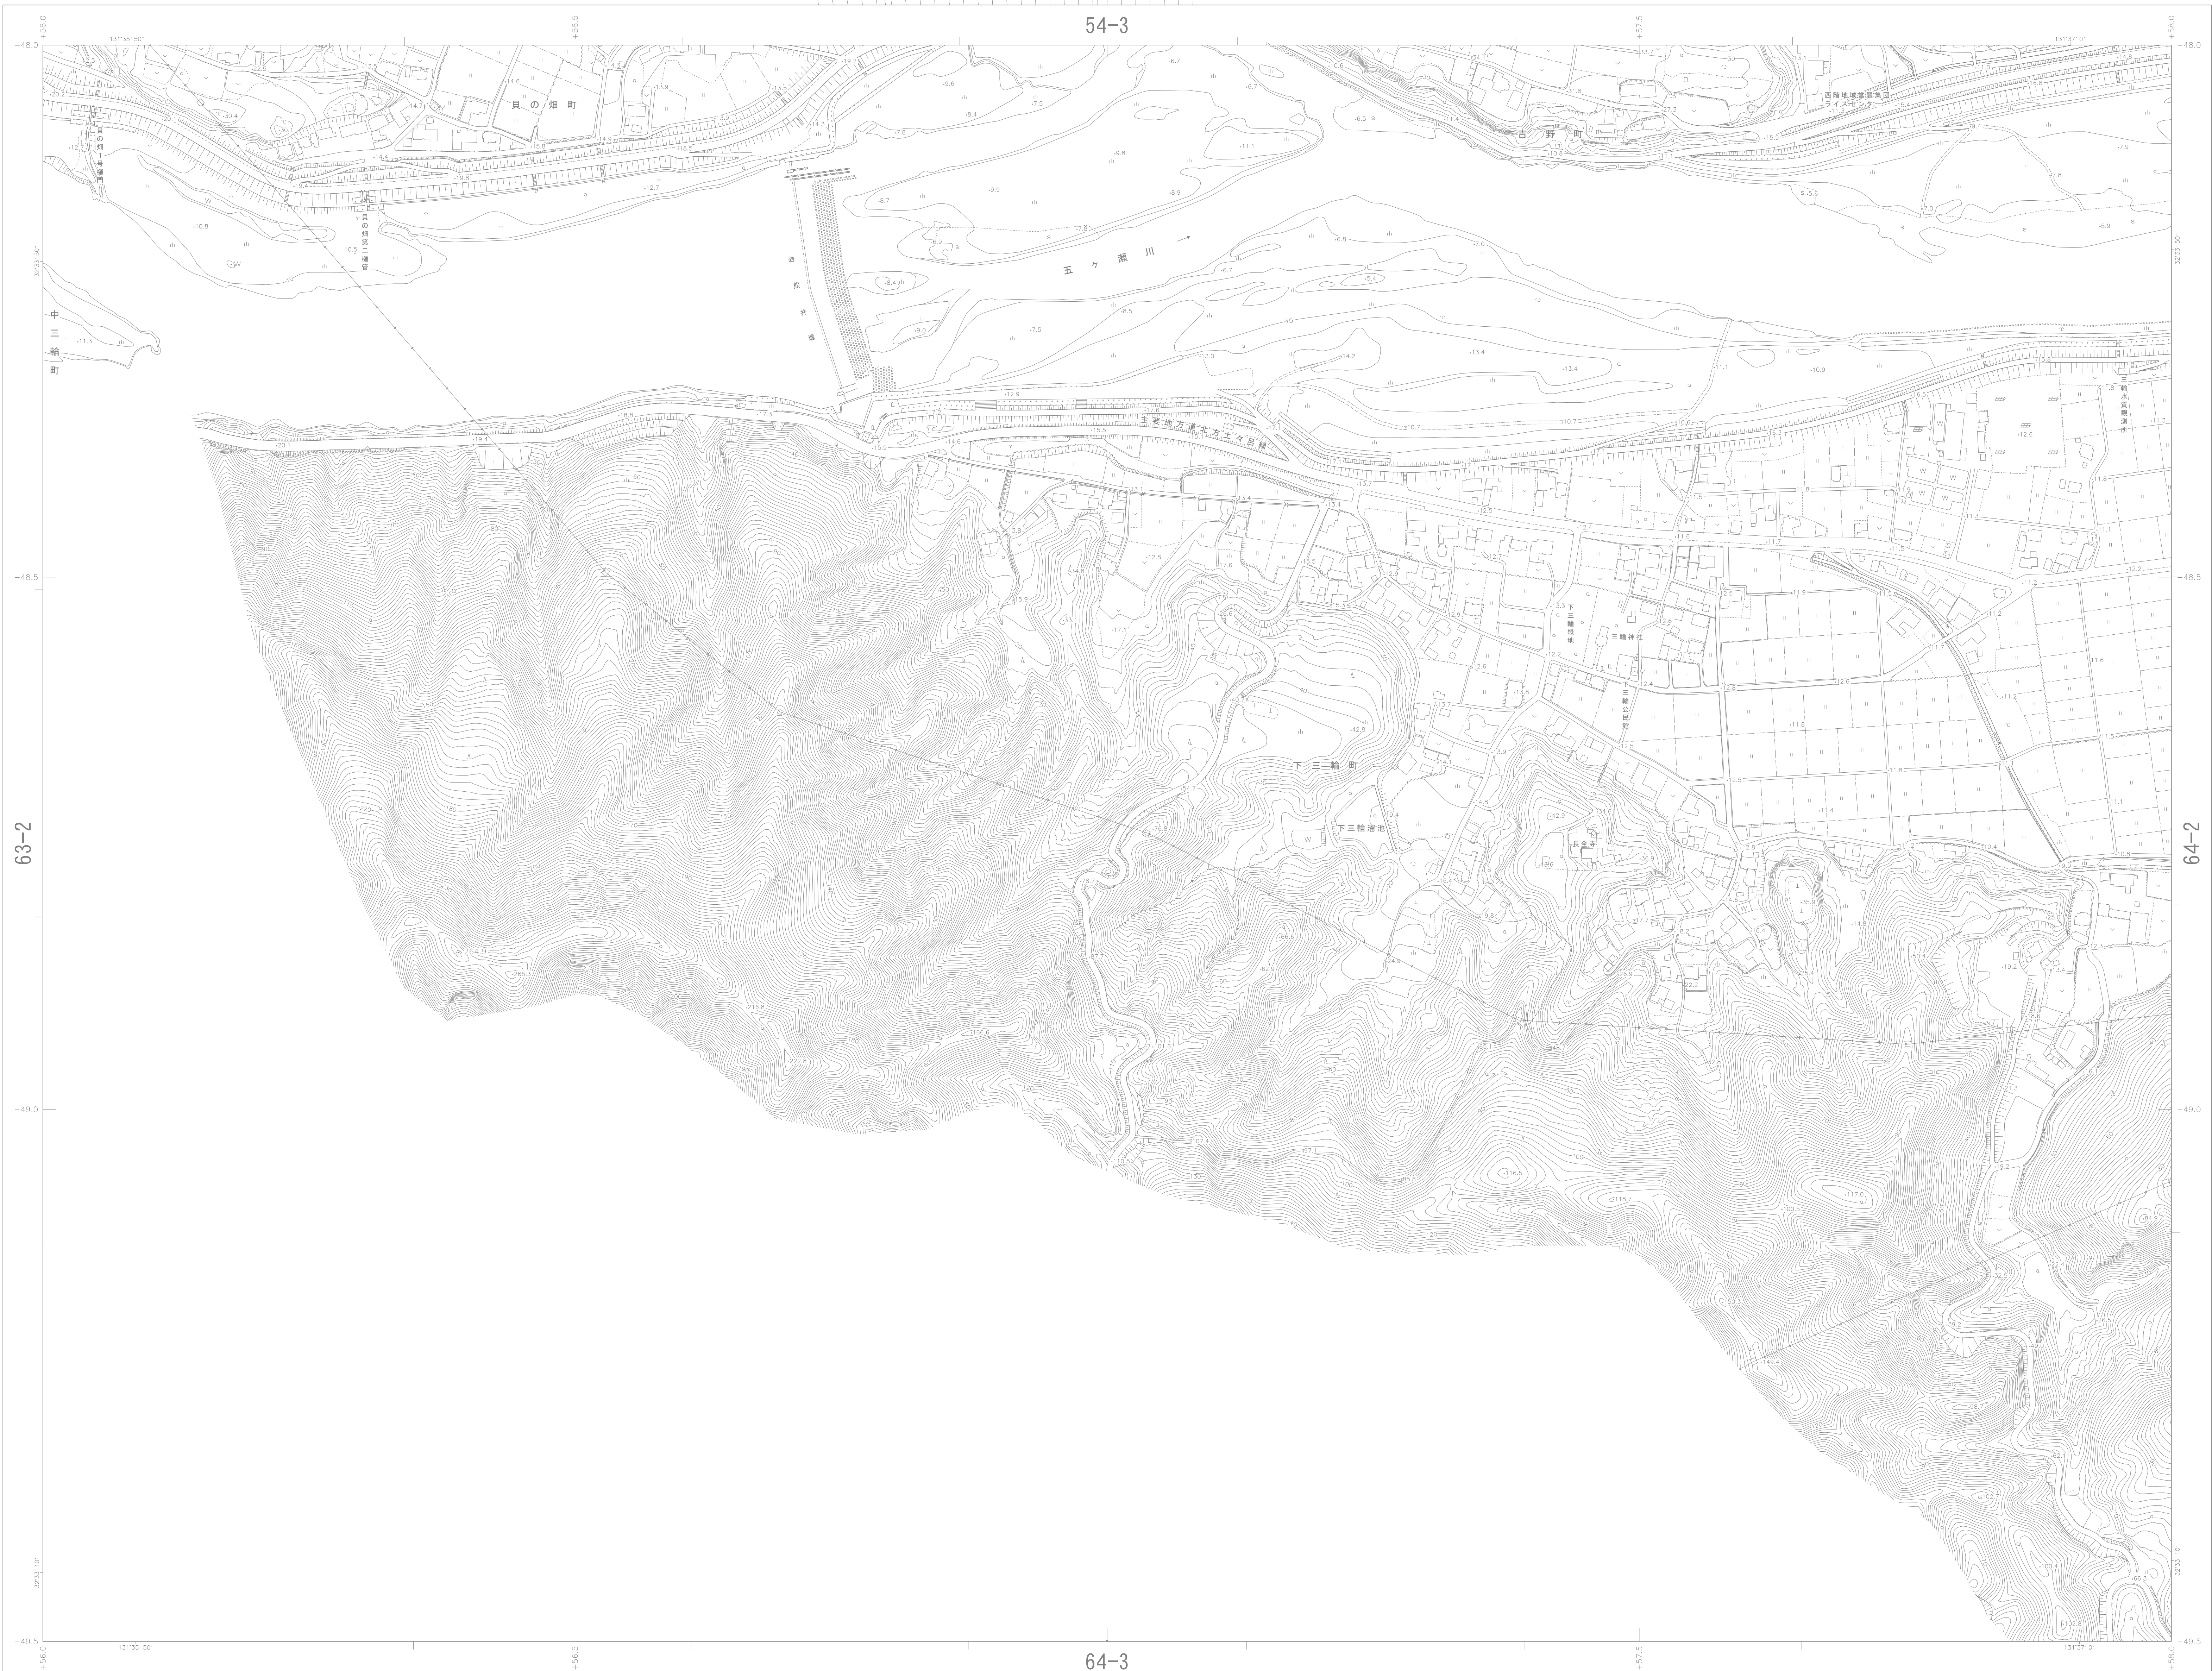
54-3

-48.0

131°35′50″

131°37′0″

+56.0

+56.5

+57.5

+58.0

貝の畑町

吉野町

西部地域交流センター

五ヶ瀬川

岩熊井堰

中三輪町

貝の畑1号樋門

貝の畑第二樋管

主要地方道北方土々呂線

下三輪町

下三輪溜池

下三輪緑地

三輪神社

三輪公民館

長全寺

三輪水質観測所

-48.5

-49.0

-49.5

63-2

64-2

32°33′30″

32°33′10″

64-3